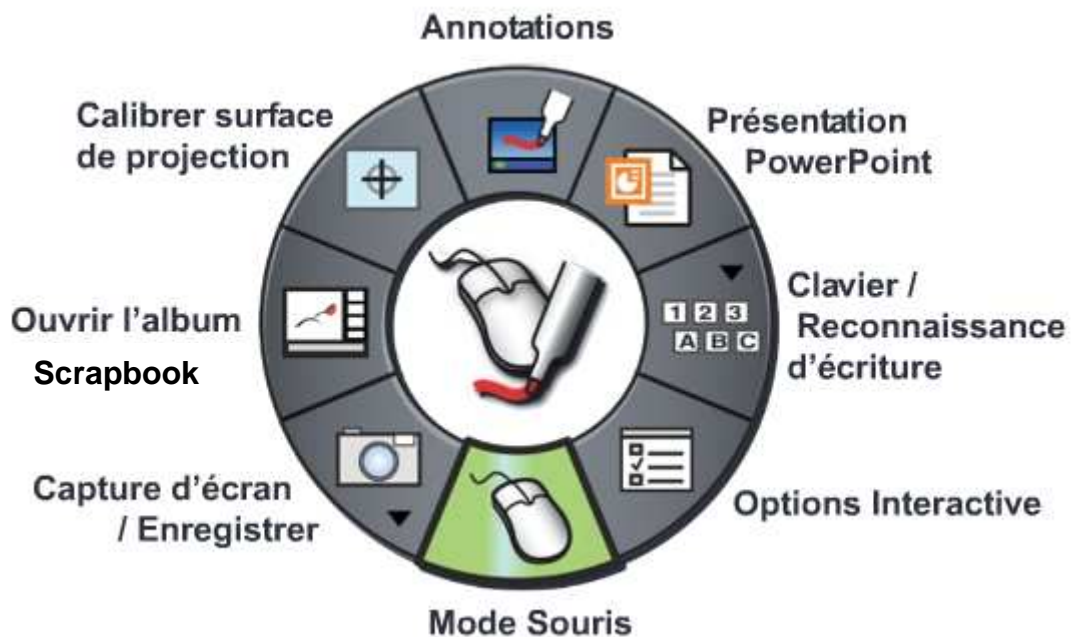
Annotations

Calibrer surface de projection

Présentation PowerPoint

Clavier / Reconnaissance d'écriture

1 2 3
A B C

Ouvrir l'album

Scrapbook

Capture d'écran / Enregistrer

Options Interactive

Mode Souris